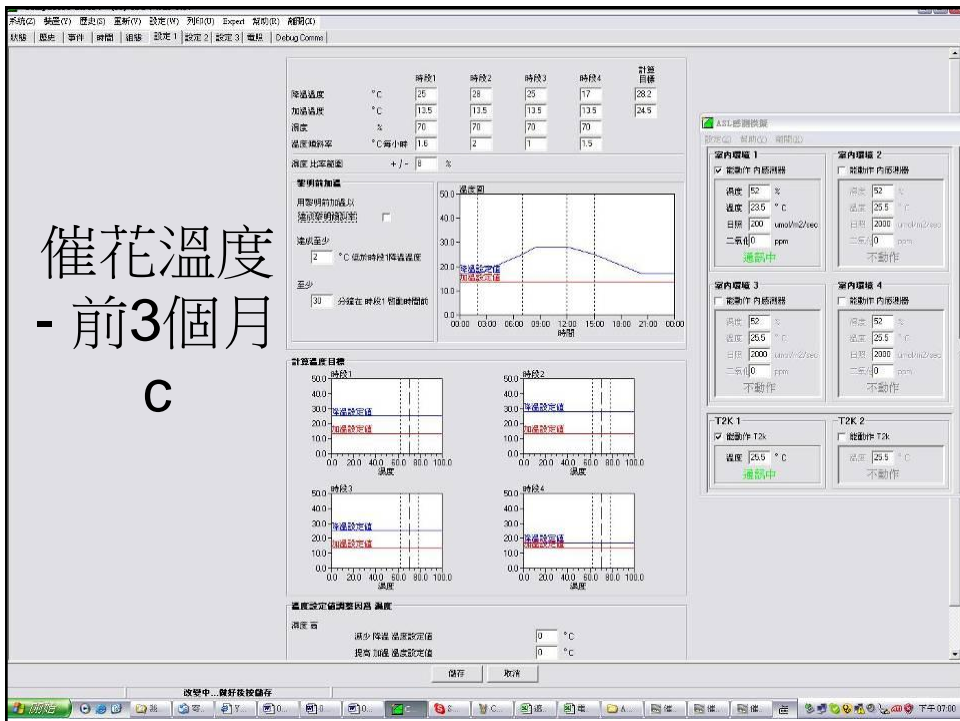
系統(Z) 裝置(Y) 歷史(S) 重新(V) 設定(W) 列印(U) Expert 幫助(R) 離開(X)
狀態 | 歷史 | 事件 | 時間 | 細節 | 設定 1 | 設定 2 | 設定 3 | 電照 | Debug Comms

催花溫度
- 前3個月
c

| | | 時段1 | 時段2 | 時段3 | 時段4 | 計算目標 |
|---|---|---|---|---|---|---|
| 降溫溫度 | °C | 25 | 28 | 25 | 17 | 28.2 |
| 加溫溫度 | °C | 13.5 | 13.5 | 13.5 | 13.5 | 24.5 |
| 濕度 | % | 70 | 70 | 70 | 70 | |
| 溫度變動率 | °C每小時 | 1.6 | 2 | 1 | 1.5 | |

濕度 比率範圍 +/- 8 %

黎明前加溫
用黎明前加溫以達成黎明前目標
達成至少 2 °C 低於時段1降溫溫度
至少 30 分鐘在 時段1 開始時間前

溫度圖
50.0
40.0
30.0
20.0 降溫設定值 加溫設定值
10.0
0.0
00:00 03:00 06:00 09:00 12:00 15:00 18:00 21:00 00:00
時間

計算溫度目標
時段1
50.0 40.0 30.0 20.0 10.0 0.0
降溫設定值
加溫設定值
0.0 20.0 40.0 60.0 80.0 100.0
濕度
時段2
50.0 40.0 30.0 20.0 10.0 0.0
降溫設定值
加溫設定值
0.0 20.0 40.0 60.0 80.0 100.0
濕度
時段3
50.0 40.0 30.0 20.0 10.0 0.0
降溫設定值
加溫設定值
0.0 20.0 40.0 60.0 80.0 100.0
濕度
時段4
50.0 40.0 30.0 20.0 10.0 0.0
降溫設定值
加溫設定值
0.0 20.0 40.0 60.0 80.0 100.0
濕度

溫度設定值調整因爲 濕度
濕度 高
減少 降溫 溫度設定值 0 °C
提高 加溫 溫度設定值 0 °C

儲存 取消

ASL感測模組
設定(J) 幫助(Y) 離開(Z)
室內環境 1
☑ 能動作 內部測器
濕度 52 %
溫度 23.5 °C
日照 200 umol/m2/sec
二氧化碳 0 ppm
運動中
室內環境 2
☐ 能動作 內部測器
濕度 52 %
溫度 25.5 °C
日照 2000 umol/m2/sec
二氧化碳 0 ppm
不動作
室內環境 3
☐ 能動作 內部測器
濕度 52 %
溫度 25.5 °C
日照 2000 umol/m2/sec
二氧化碳 0 ppm
不動作
室內環境 4
☐ 能動作 內部測器
濕度 52 %
溫度 25.5 °C
日照 2000 umol/m2/sec
二氧化碳 0 ppm
不動作
T2K 1
☑ 能動作 T2k
溫度 25.5 °C
運動中
T2K 2
☐ 能動作 T2k
溫度 25.5 °C
不動作

改變中...就好按按儲存
開始 下午 07:00